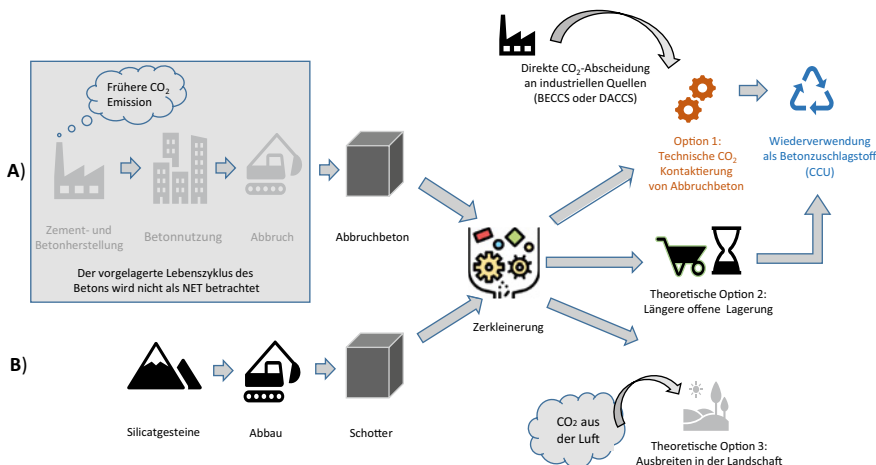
Direkte $CO_2$-Abscheidung an industriellen Quellen (BECCS oder DACCS)

Frühere $CO_2$ Emission

A)

Zement- und Betonherstellung

Betonnutzung

Abbruch

Der vorgelagerte Lebenszyklus des Betons wird nicht als NET betrachtet

Abbruchbeton

Option 1: Technische $CO_2$ Kontaktierung von Abbruchbeton

Wiederverwendung als Betonzuschlagstoff (CCU)

Theoretische Option 2: Längere offene Lagerung

Zerkleinerung

B)

Silicatgesteine

Abbau

Schotter

$CO_2$ aus der Luft

Theoretische Option 3: Ausbreiten in der Landschaft